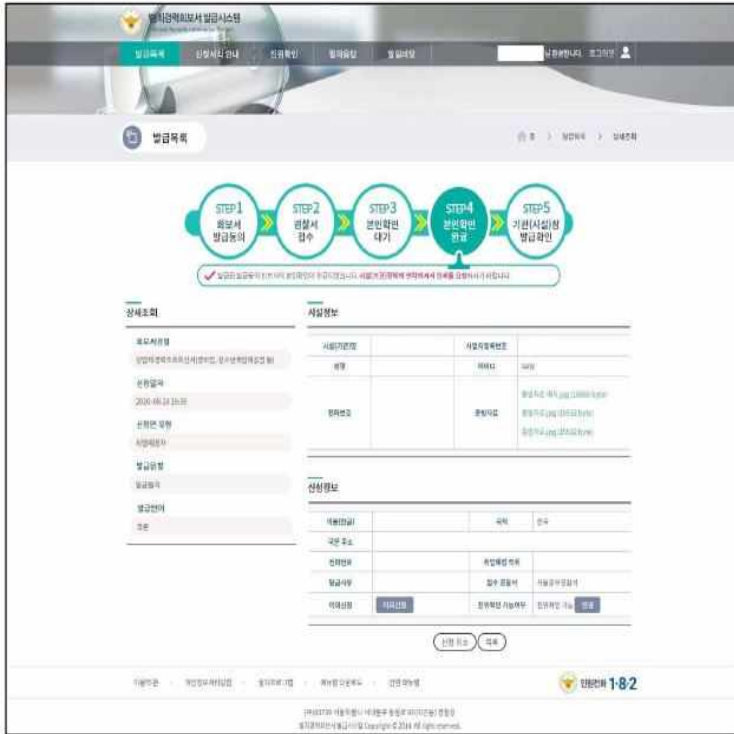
범죄경력회보서 발급시스템

발급목록 | 신청서식 안내 | 진위확인 | 발급출력 | 발급내역

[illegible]님 환영합니다. 로그아웃

발급목록

홈 > 발급목록 > 상세조회

STEP1 회보서 발급동의

STEP2 경찰서 접수

STEP3 본인확인 대기

STEP4 본인확인 완료

STEP5 기관(시설)장 발급확인

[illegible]

상세조회

회보서종류

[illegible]

신청일자

2020-06-24 16:38

신청인 유형

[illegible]

발급유형

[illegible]

발급언어

국문

시설정보

| 시설(기관)명 | | 사업자등록번호 | |
|---|---|---|---|
| 성명 | | 이메일 | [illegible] |
| 전화번호 | | 첨부자료 | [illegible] |

신청정보

| 이름(한글) | | 국적 | 한국 |
|---|---|---|---|
| 국문 주소 | | | |
| 전화번호 | | 취업예정 직위 | |
| 발급사유 | | 접수 경찰서 | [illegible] |
| 이의신청 | 이의신청 | 본인확인 가능여부 | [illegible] 완료 |

신청 취소 | 목록

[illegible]

민원안내 1-8-2

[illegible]